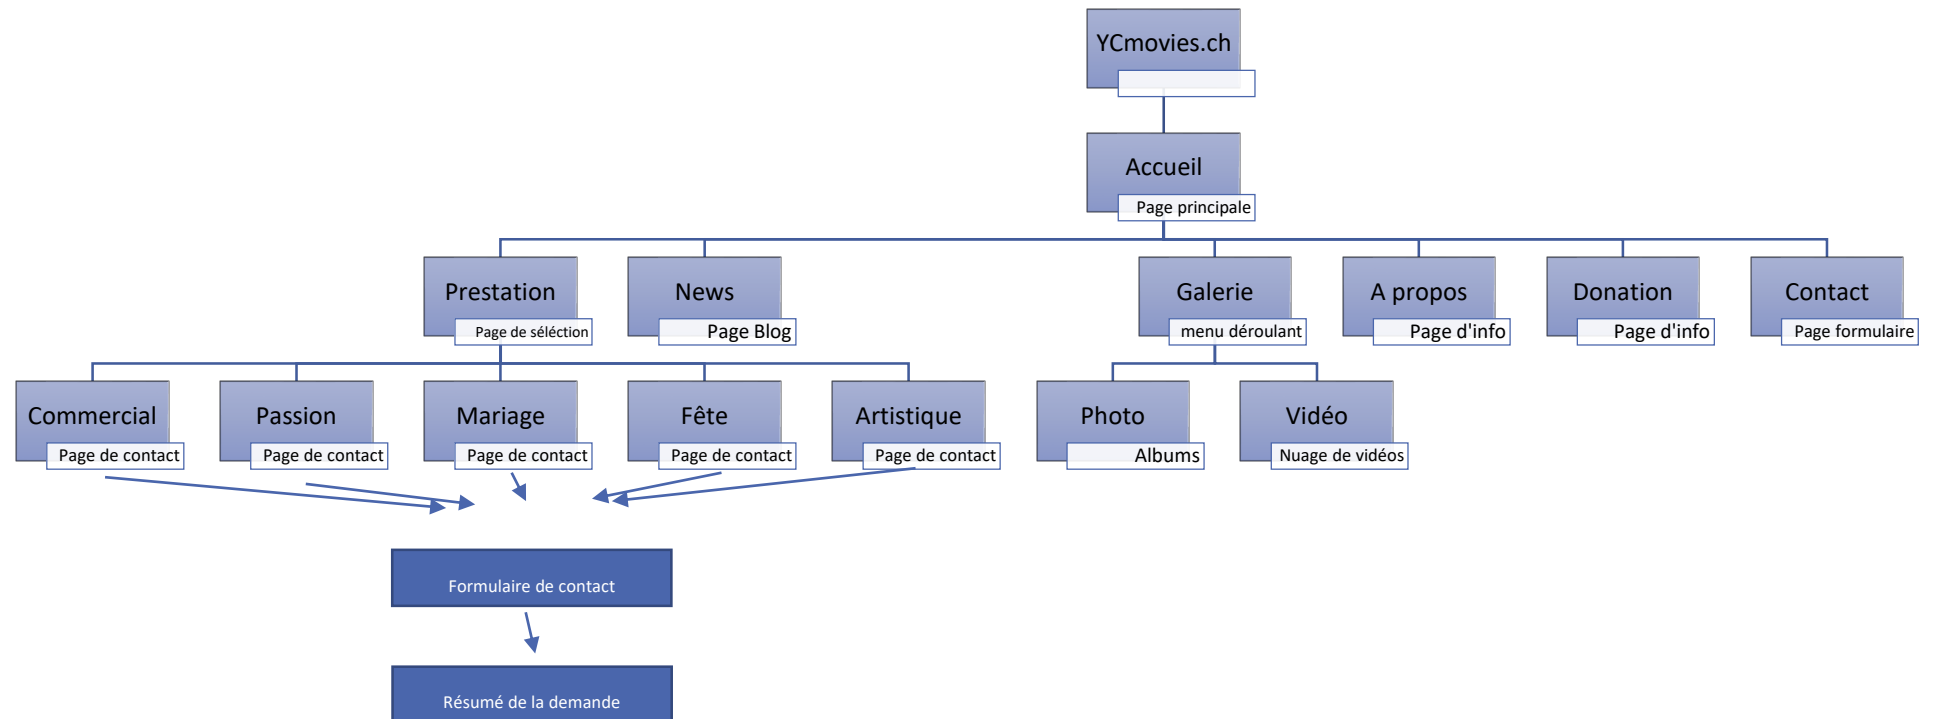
YCmovies.ch

Accueil
Page principale

Prestation
Page de séléction

News
Page Blog

Galerie
menu déroulant

A propos
Page d'info

Donation
Page d'info

Contact
Page formulaire

Commercial
Page de contact

Passion
Page de contact

Mariage
Page de contact

Fête
Page de contact

Artistique
Page de contact

Photo
Albums

Vidéo
Nuage de vidéos

Formulaire de contact

Résumé de la demande